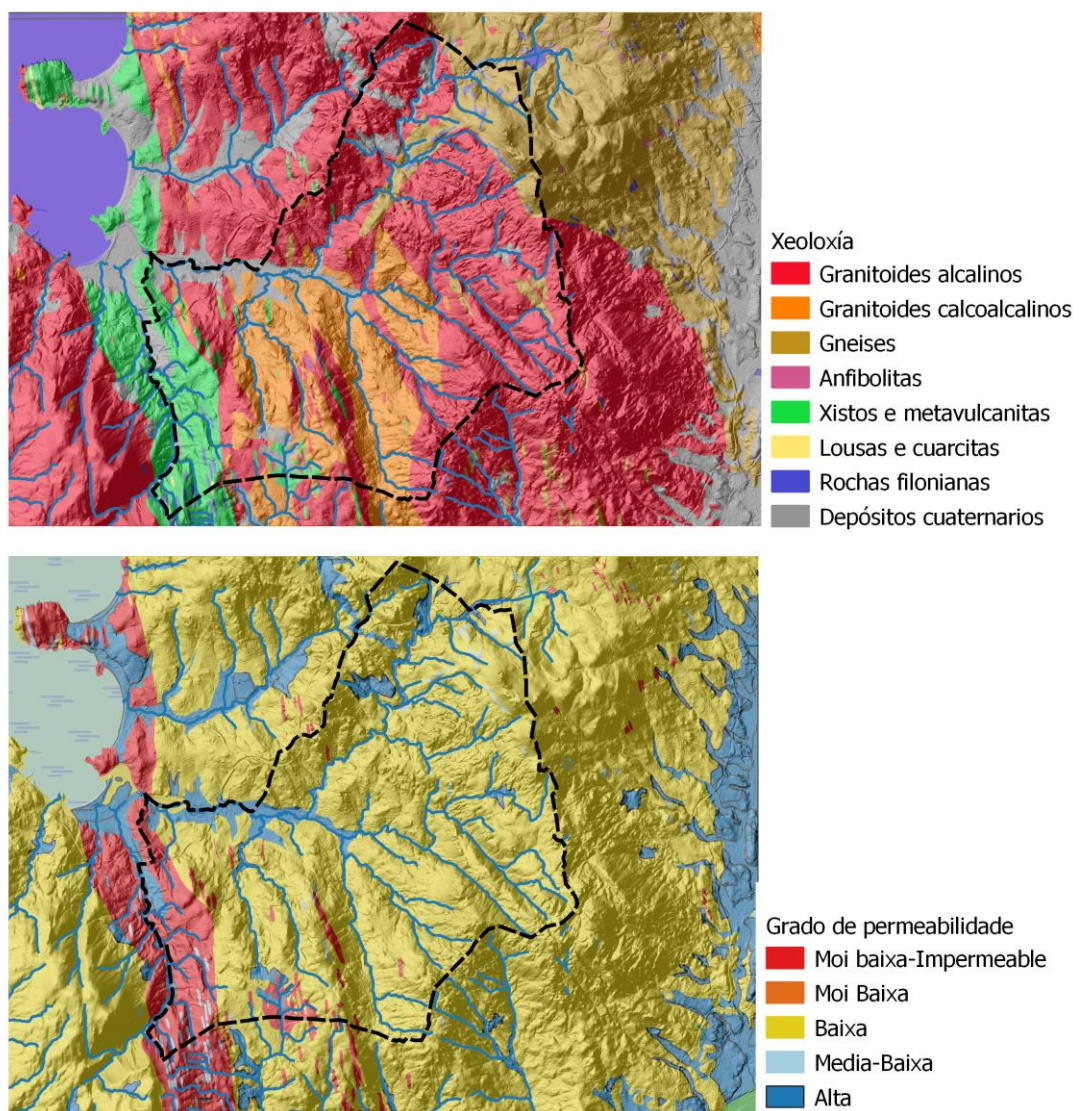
Xeoloxía
Granitoides alcalinos
Granitoides calcoalcalinos
Gneises
Anfibolitas
Xistos e metavulcanitas
Lousas e cuarcitas
Rochas filonianas
Depósitos cuaternarios

Grado de permeabilidade
Moi baixa-Impermeable
Moi Baixa
Baixa
Media-Baixa
Alta